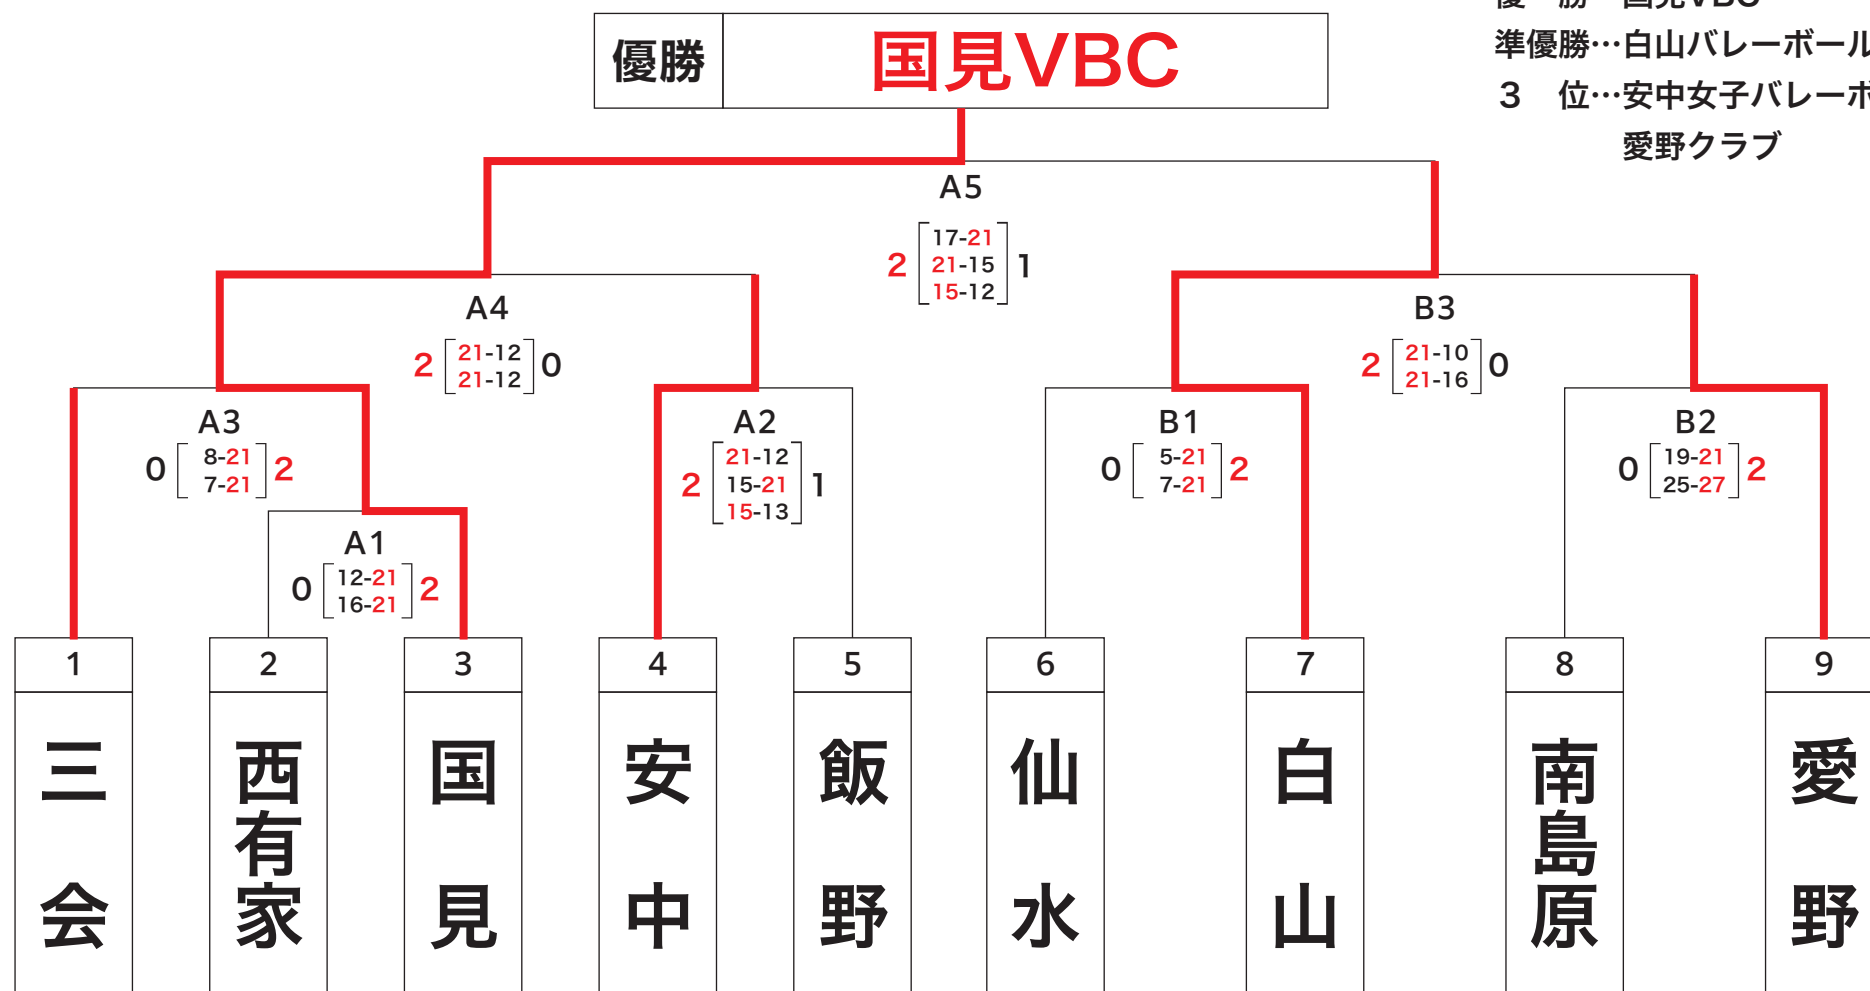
優勝 国見VBC

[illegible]
準優勝…白山バレーボール
3 位…安中女子バレーボ
愛野クラブ

A5
2 [17-21 21-15 15-12] 1

A4
2 [21-12 21-12] 0

B3
2 [21-10 21-16] 0

A3
0 [8-21 7-21] 2

A2
2 [21-12 15-21 15-13] 1

B1
0 [5-21 7-21] 2

B2
0 [19-21 25-27] 2

A1
0 [12-21 16-21] 2

| 1 | 2 | 3 | 4 | 5 | 6 | 7 | 8 | 9 |
|---|---|---|---|---|---|---|---|---|
| 三会 | 西有家 | 国見 | 安中 | 飯野 | 仙水 | 白山 | 南島原 | 愛野 |